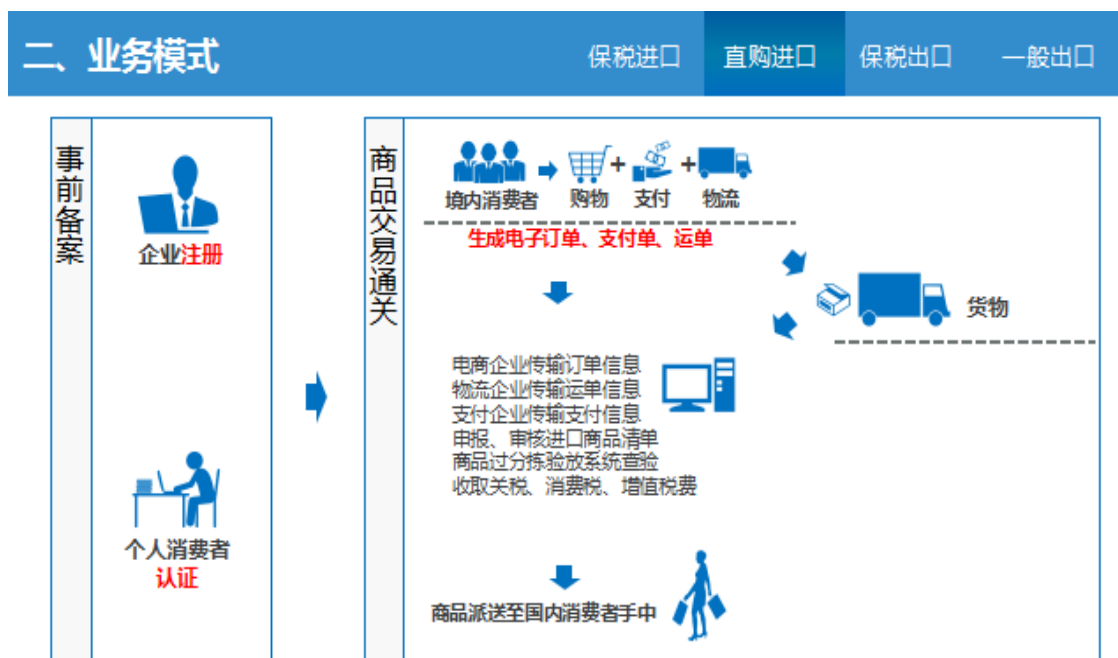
二、业务模式

保税进口 直购进口 保税出口 一般出口

事前备案

企业注册

个人消费者认证

商品交易通关

境内消费者 购物 + 支付 + 物流

生成电子订单、支付单、运单

货物

电商企业传输订单信息
物流企业传输运单信息
支付企业传输支付信息
申报、审核进口商品清单
商品过分拣验放系统查验
收取关税、消费税、增值税费

商品派送至国内消费者手中